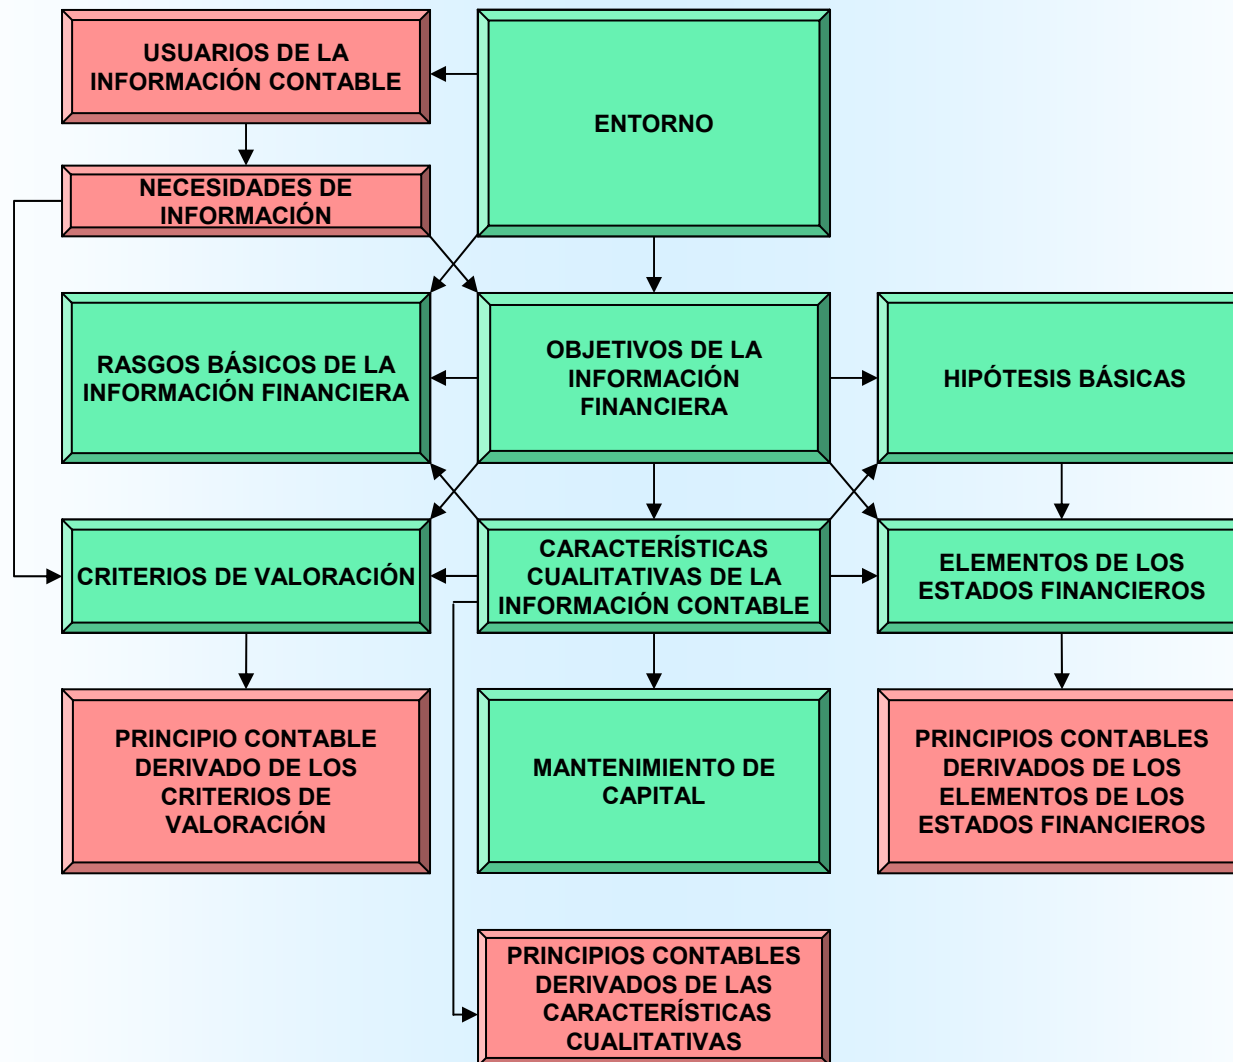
USUARIOS DE LA INFORMACIÓN CONTABLE

ENTORNO

NECESIDADES DE INFORMACIÓN

RASGOS BÁSICOS DE LA INFORMACIÓN FINANCIERA

OBJETIVOS DE LA INFORMACIÓN FINANCIERA

HIPÓTESIS BÁSICAS

CRITERIOS DE VALORACIÓN

CARACTERÍSTICAS CUALITATIVAS DE LA INFORMACIÓN CONTABLE

ELEMENTOS DE LOS ESTADOS FINANCIEROS

PRINCIPIO CONTABLE DERIVADO DE LOS CRITERIOS DE VALORACIÓN

MANTENIMIENTO DE CAPITAL

PRINCIPIOS CONTABLES DERIVADOS DE LOS ELEMENTOS DE LOS ESTADOS FINANCIEROS

PRINCIPIOS CONTABLES DERIVADOS DE LAS CARACTERÍSTICAS CUALITATIVAS